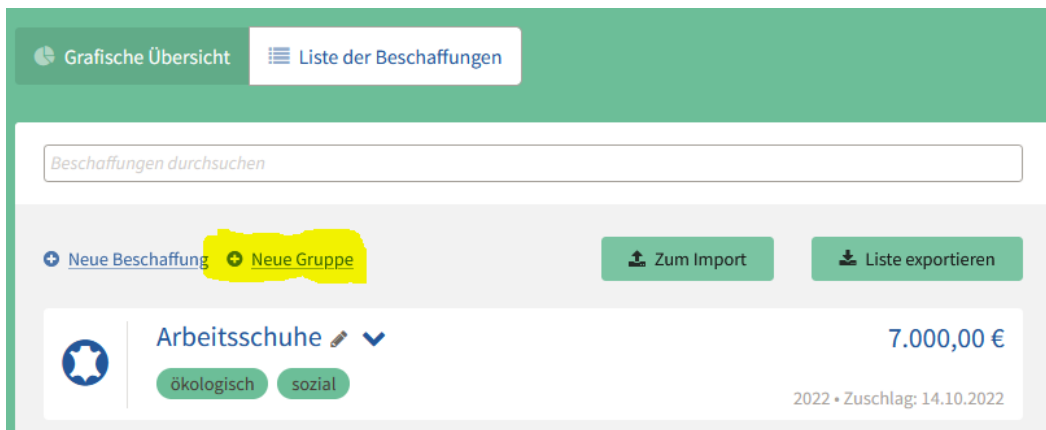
Grafische Übersicht
Liste der Beschaffungen

Beschaffungen durchsuchen

Neue Beschaffung
Neue Gruppe
Zum Import
Liste exportieren

Arbeitsschuhe
7.000,00 €
ökologisch
sozial
2022 • Zuschlag: 14.10.2022